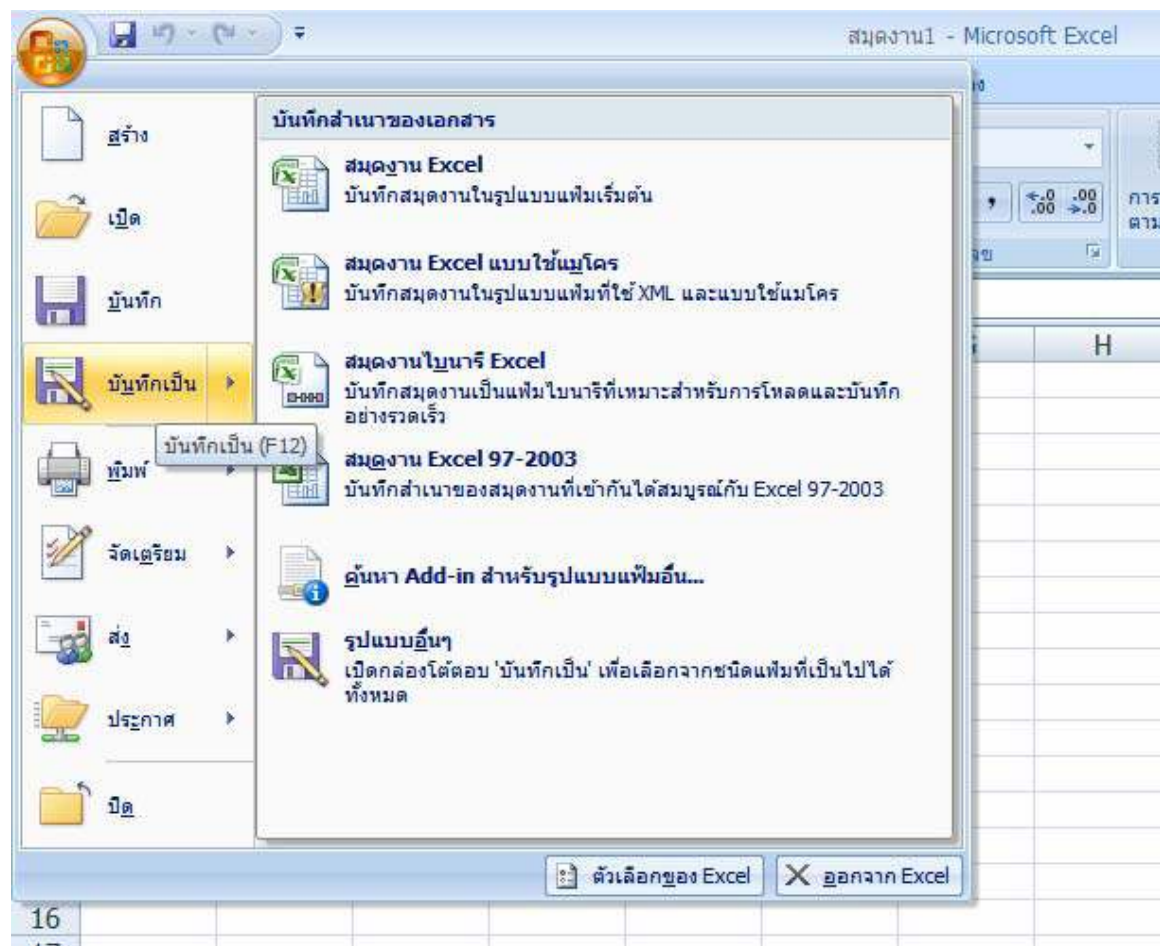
สมุดงาน1 - Microsoft Excel

สร้าง
เปิด
บันทึก
บันทึกเป็น
บันทึกเป็น (F12)
พิมพ์
จัดเตรียม
ส่ง
ประกาศ
ปิด

บันทึกสำเนาของเอกสาร

สมุดงาน Excel
บันทึกสมุดงานในรูปแบบแฟ้มเริ่มต้น

สมุดงาน Excel แบบใช้แมโคร
บันทึกสมุดงานในรูปแบบแฟ้มที่ใช้ XML และแบบใช้แมโคร

สมุดงานไบนารี Excel
บันทึกสมุดงานเป็นแฟ้มไบนารีที่เหมาะสำหรับการโหลดและบันทึกอย่างรวดเร็ว

สมุดงาน Excel 97-2003
บันทึกสำเนาของสมุดงานที่เข้ากันได้สมบูรณ์กับ Excel 97-2003

ค้นหา Add-in สำหรับรูปแบบแฟ้มอื่น...

รูปแบบอื่นๆ
เปิดกล่องโต้ตอบ 'บันทึกเป็น' เพื่อเลือกจากชนิดแฟ้มที่เป็นไปได้ทั้งหมด

ตัวเลือกของ Excel
ออกจาก Excel

H
16